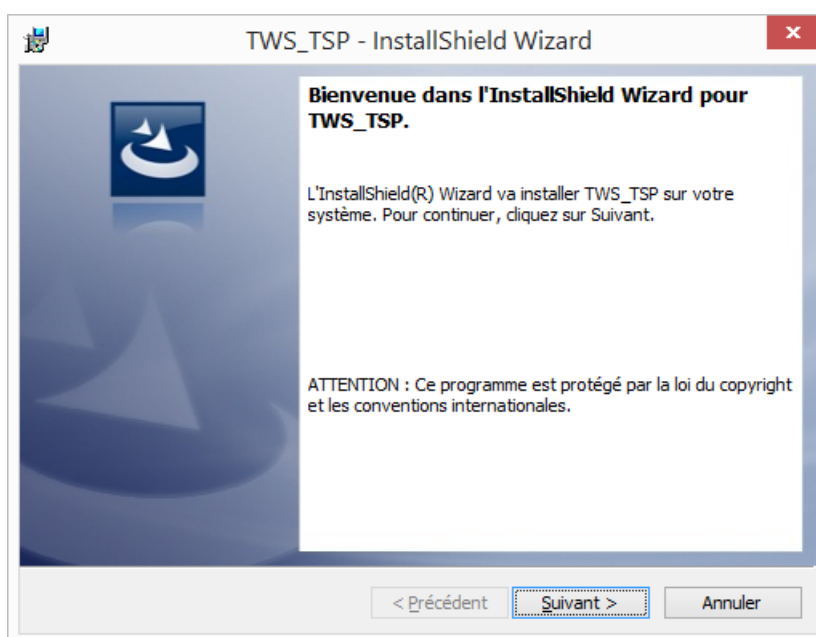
TWS_TSP - InstallShield Wizard

×

Bienvenue dans l'InstallShield Wizard pour TWS_TSP.

L'InstallShield(R) Wizard va installer TWS_TSP sur votre système. Pour continuer, cliquez sur Suivant.

ATTENTION : Ce programme est protégé par la loi du copyright et les conventions internationales.

< Précédent

Suivant >

Annuler